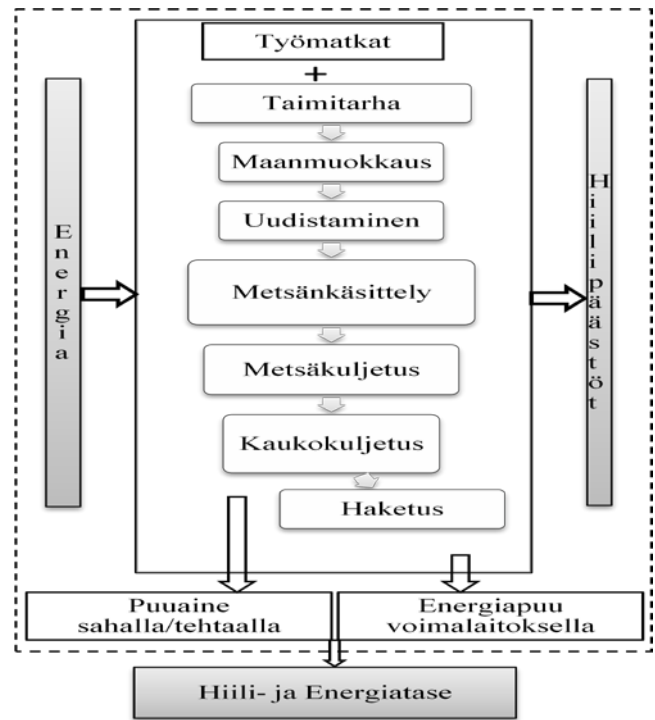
Työmatkat

+

Taimitarha

Maanmuokkaus

Uudistaminen

Energia

Metsänkäsittely

Hiilipäästöt

Metsäkuljetus

Kaukokuljetus

Haketus

Puuaine sahalla/tehtaalla

Energiapuu voimalaitoksella

Hiili- ja Energiatase